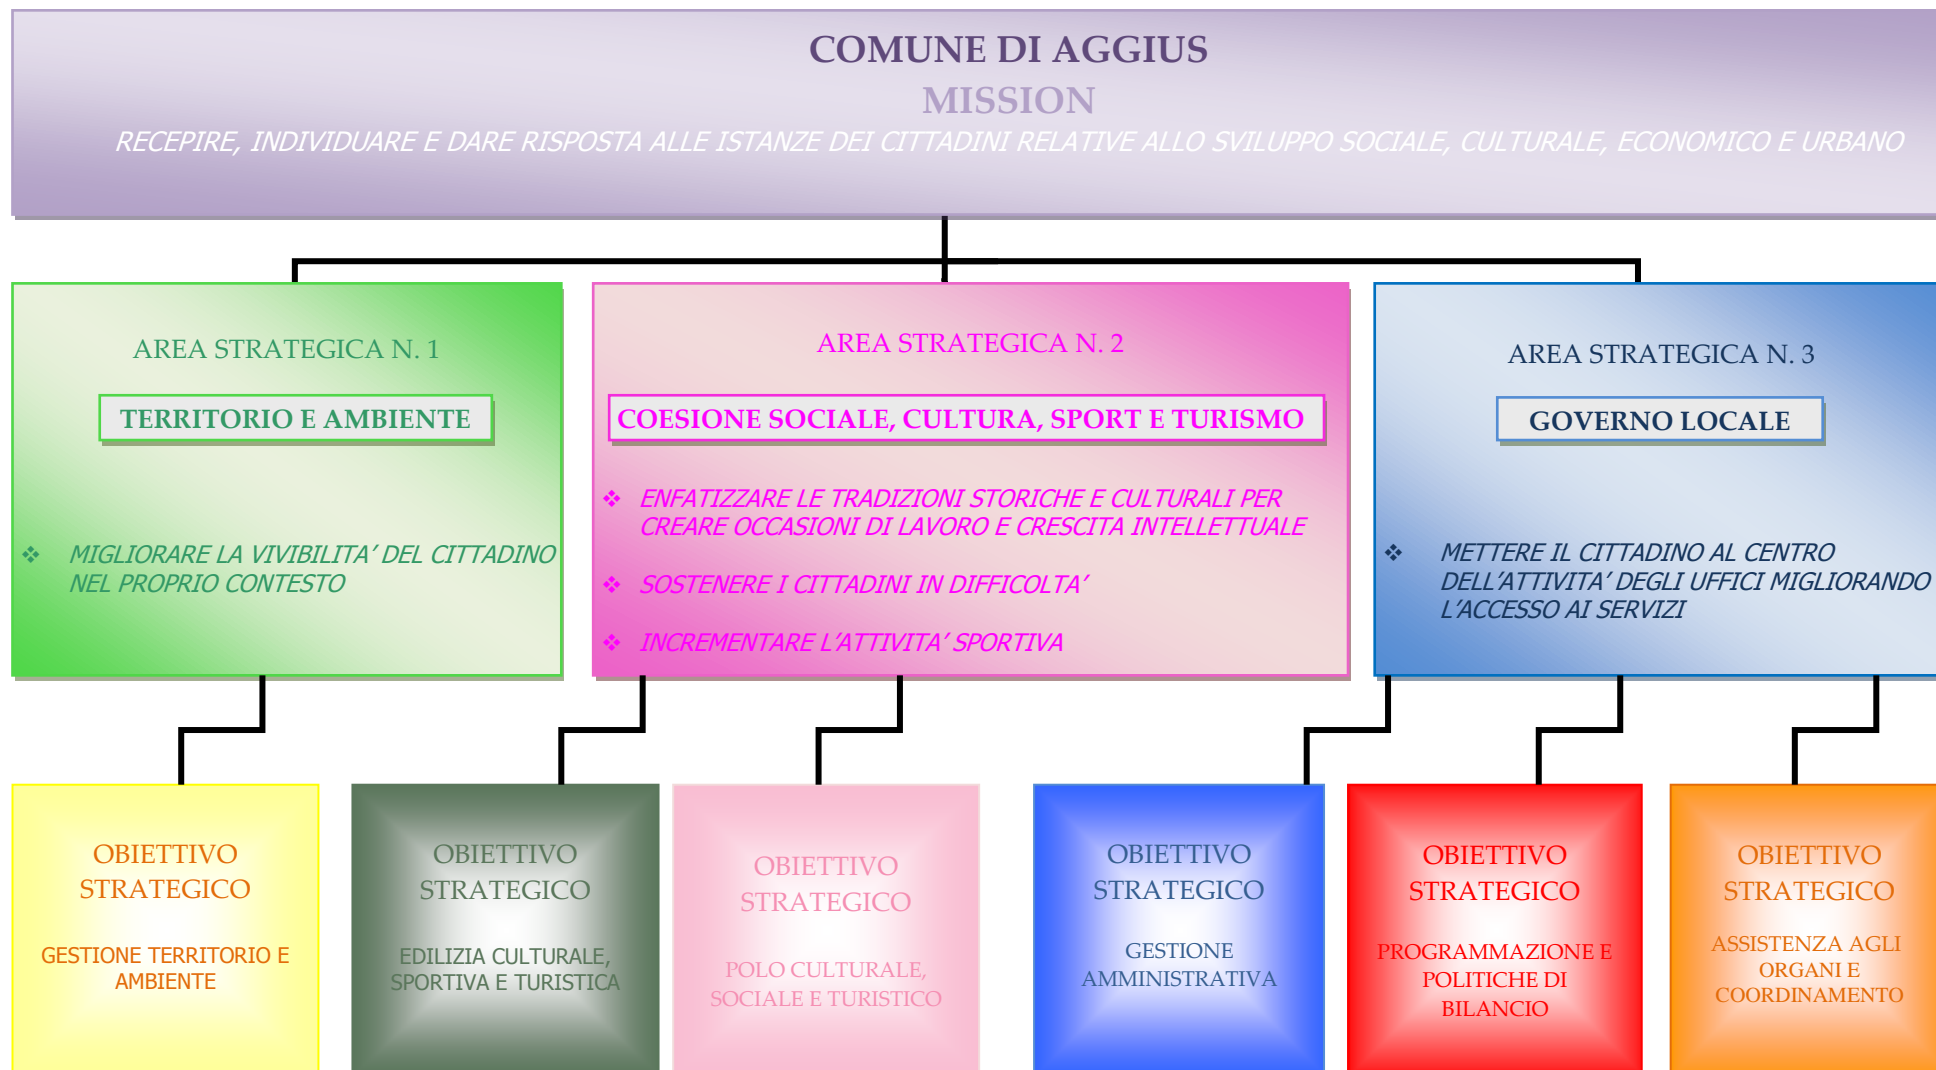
COMUNE DI AGGIUS

MISSION

RECEPIRE, INDIVIDUARE E DARE RISPOSTA ALLE ISTANZE DEI CITTADINI RELATIVE ALLO SVILUPPO SOCIALE, CULTURALE, ECONOMICO E URBANO

AREA STRATEGICA N. 1

TERRITORIO E AMBIENTE

❖ MIGLIORARE LA VIVIBILITA' DEL CITTADINO NEL PROPRIO CONTESTO

AREA STRATEGICA N. 2

COESIONE SOCIALE, CULTURA, SPORT E TURISMO

❖ ENFATIZZARE LE TRADIZIONI STORICHE E CULTURALI PER CREARE OCCASIONI DI LAVORO E CRESCITA INTELLETTUALE

❖ SOSTENERE I CITTADINI IN DIFFICOLTA'

❖ INCREMENTARE L'ATTIVITA' SPORTIVA

AREA STRATEGICA N. 3

GOVERNO LOCALE

❖ METTERE IL CITTADINO AL CENTRO DELL'ATTIVITA' DEGLI UFFICI MIGLIORANDO L'ACCESSO AI SERVIZI

OBIETTIVO STRATEGICO

GESTIONE TERRITORIO E AMBIENTE

OBIETTIVO STRATEGICO

EDILIZIA CULTURALE, SPORTIVA E TURISTICA

OBIETTIVO STRATEGICO

POLO CULTURALE, SOCIALE E TURISTICO

OBIETTIVO STRATEGICO

GESTIONE AMMINISTRATIVA

OBIETTIVO STRATEGICO

PROGRAMMAZIONE E POLITICHE DI BILANCIO

OBIETTIVO STRATEGICO

ASSISTENZA AGLI ORGANI E COORDINAMENTO